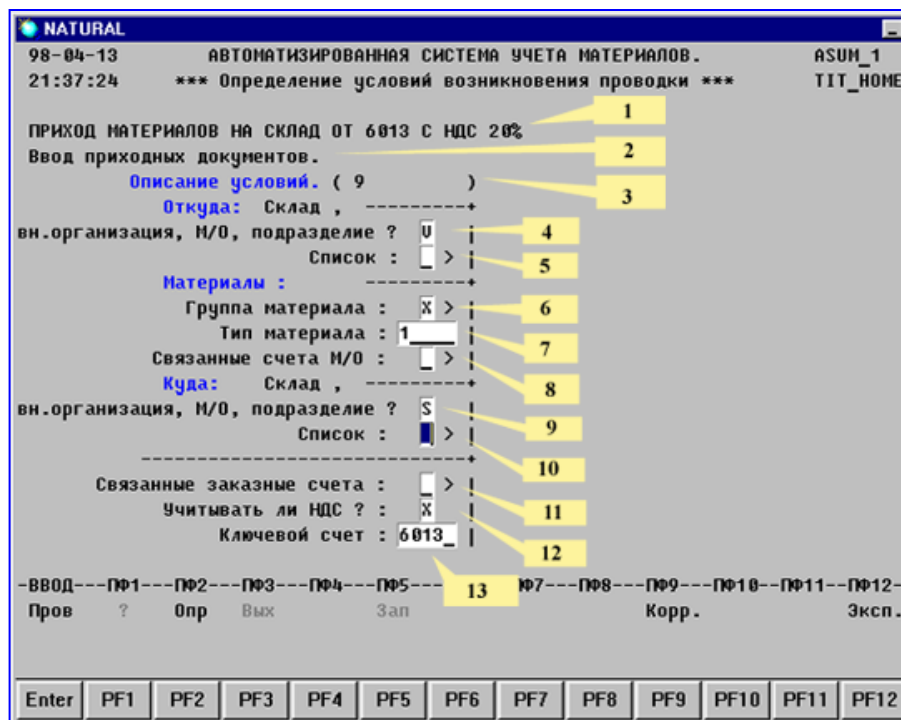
NATURAL

98-04-13 АВТОМАТИЗИРОВАННАЯ СИСТЕМА УЧЕТА МАТЕРИАЛОВ. ASUM_1
21:37:24 *** Определение условий возникновения проводки *** TIT_HOME

1

ПРИХОД МАТЕРИАЛОВ НА СКЛАД ОТ 6013 С НДС 20%

2

Ввод приходных документов.

Описание условий. ( 9 )

3

Откуда: Склад , ---------+

вн.организация, М/О, подразделение ? V |

4

Список : _ > |

5

Материалы : ---------+

Группа материала : X > |

6

Тип материала : 1____ |

7

Связанные счета М/О : _ > |

8

Куда: Склад , ---------+

вн.организация, М/О, подразделение ? S |

9

Список : _ > |

10

-----------------------------+

Связанные заказные счета : _ > |

11

Учитывать ли НДС ? : X |

12

Ключевой счет : 6013_ |

13

-ВВОД---ПФ1---ПФ2---ПФ3---ПФ4---ПФ5---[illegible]ПФ7---ПФ8---ПФ9---ПФ10--ПФ11--ПФ12-
Пров ? Опр Вых Зап Корр. Эксп.

Enter PF1 PF2 PF3 PF4 PF5 PF6 PF7 PF8 PF9 PF10 PF11 PF12